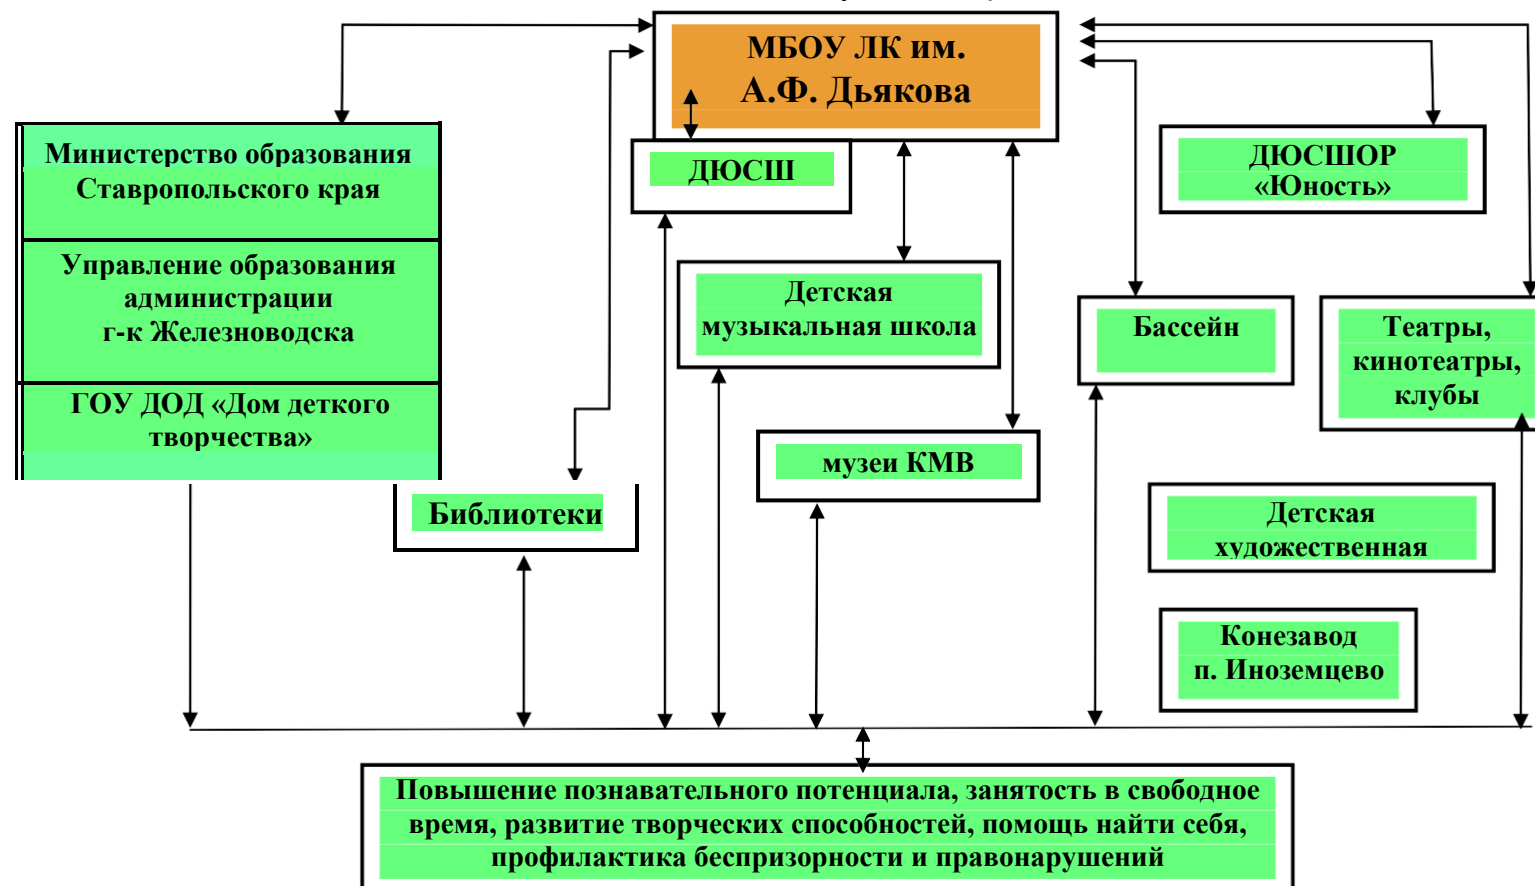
МБОУ ЛК им.
А.Ф. Дьякова

Министерство образования Ставропольского края

Управление образования администрации г-к Железноводска

ГОУ ДОД «Дом деткого творчества»

ДЮСШ

ДЮСШОР «Юность»

Детская музыкальная школа

Бассейн

Театры, кинотеатры, клубы

Библиотеки

музеи КМВ

Детская художественная

Конезавод п. Иноземцево

Повышение познавательного потенциала, занятость в свободное время, развитие творческих способностей, помощь найти себя, профилактика беспризорности и правонарушений